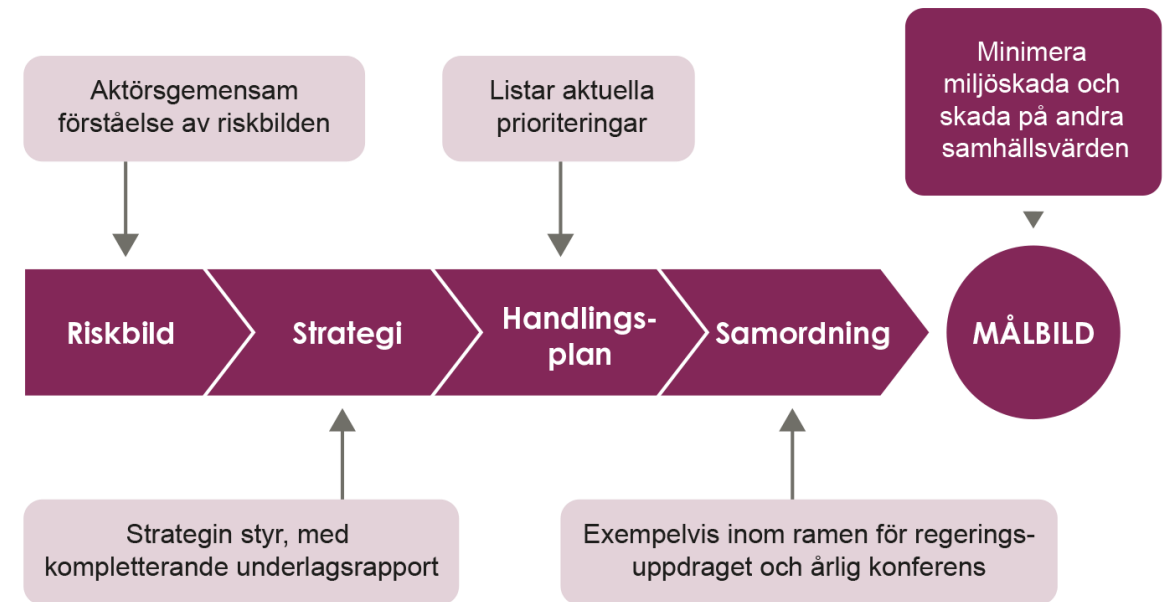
Aktörsgemensam förståelse av riskbilden

Listar aktuella prioriteringar

Minimera miljöskada och skada på andra samhällsvärden

Riskbild

Strategi

Handlings-plan

Samordning

MÅLBILD

Strategin styr, med kompletterande underlagsrapport

Exempelvis inom ramen för regerings-uppdraget och årlig konferens